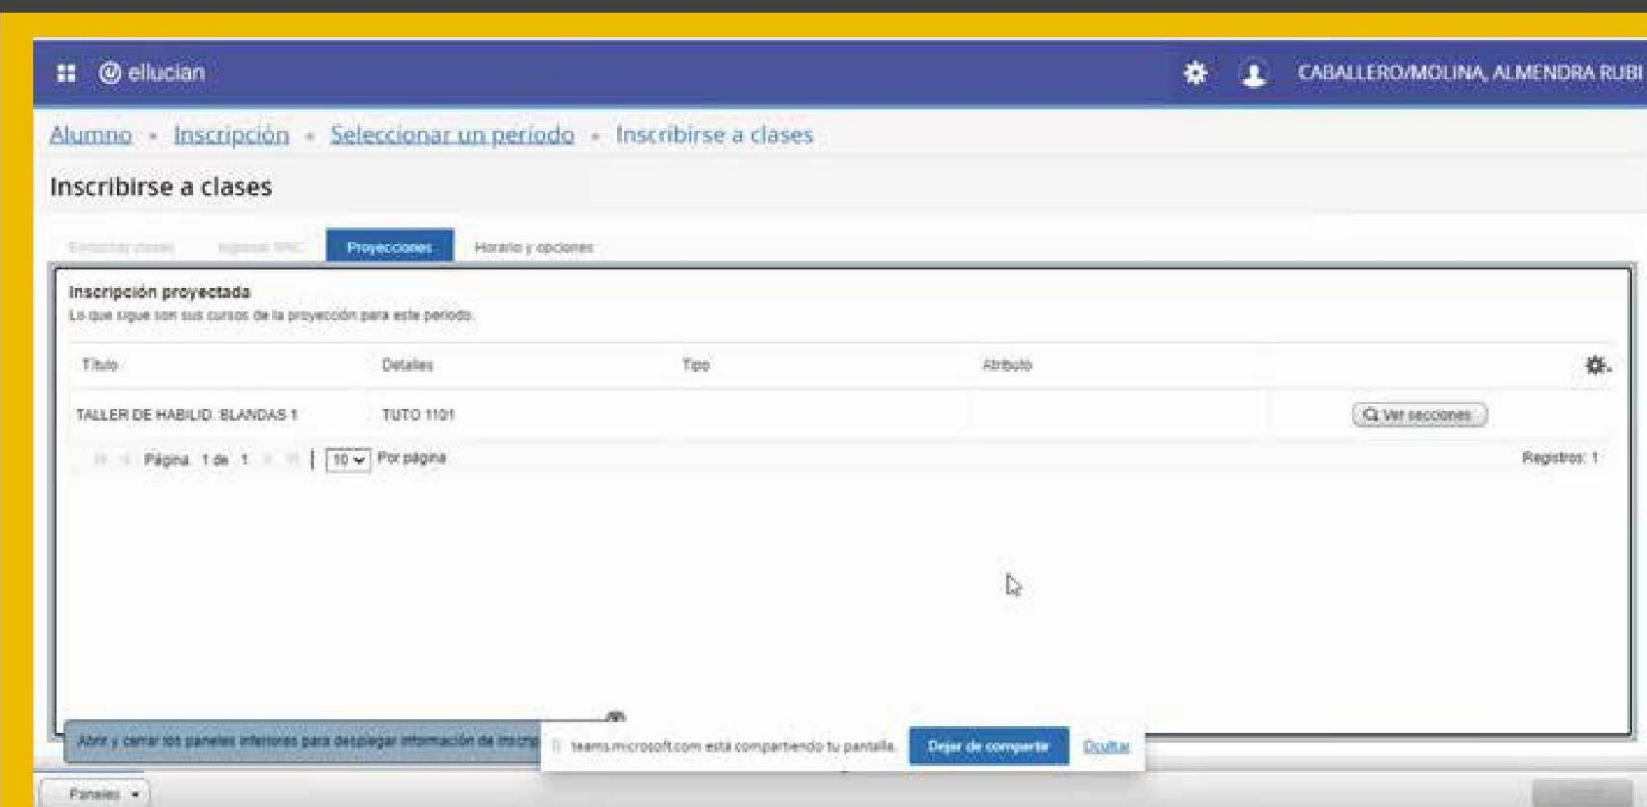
ellucian

CABALLERO/MOLINA, ALMENDRA RUBI

Alumno • Inscripción • Seleccionar un periodo • Inscribirse a clases

Inscribirse a clases

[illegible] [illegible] Proyecciones Horario y opciones

Inscripción proyectada
Lo que sigue son sus cursos de la proyección para este periodo.

| Título | Detalles | Tipo | Atributo | |
|---|---|---|---|---|
| TALLER DE HABILID. BLANDAS 1 | TUTO 1101 | | | Ver secciones |

Página 1 de 1 | 10 Por página Registros: 1

Abrir y cerrar los paneles inferiores para desplegar información de inscrip

teams.microsoft.com está compartiendo tu pantalla. Dejar de compartir Ocultar

Paneles